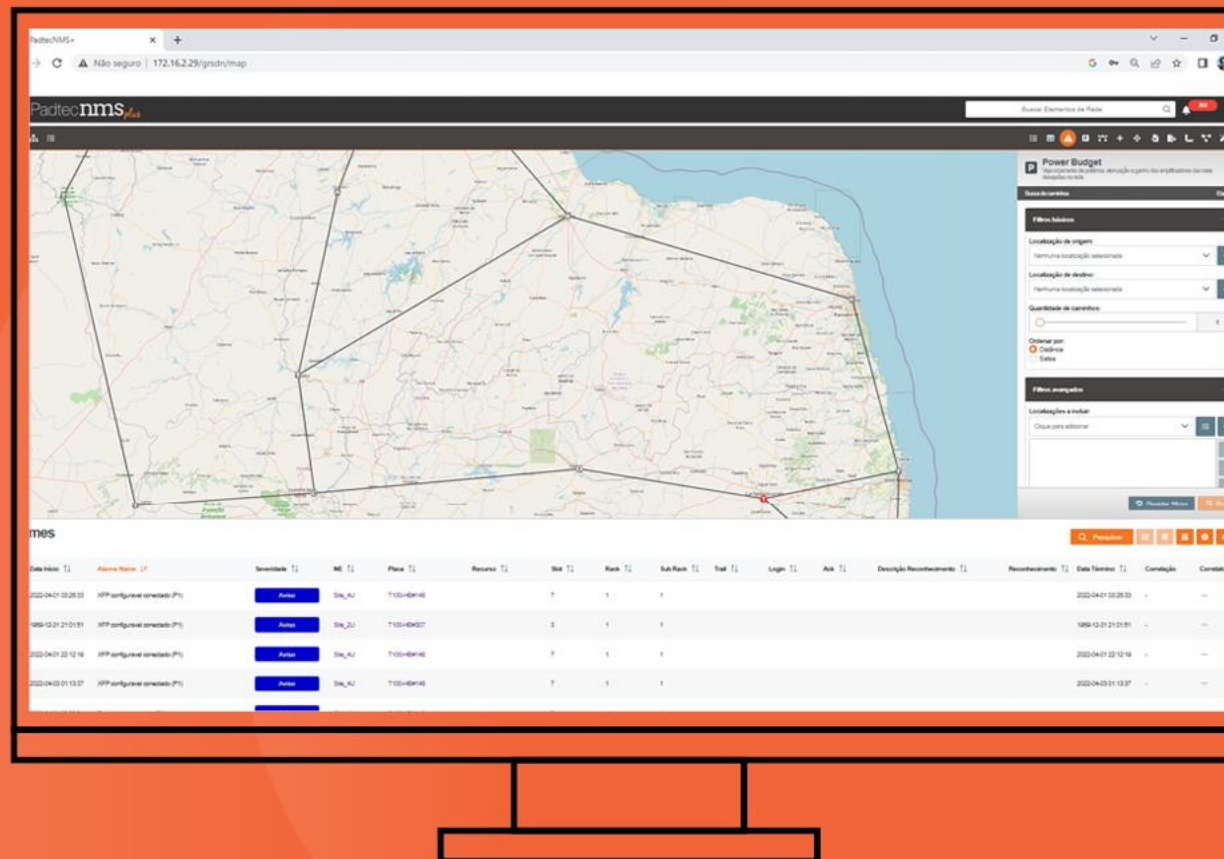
PadtecNMS+
Não seguro | 172.16.2.29/grsdn/map

Padtec nms plus

Buscar Elementos de Rede

Power Budget
Veja o percurso de potência, atenuação e ganho dos amplificadores das rotas desejadas na rede

Busca de caminhos

Filtros básicos
Localização de origem:
Nenhuma localização selecionada
Localização de destino:
Nenhuma localização selecionada
Quantidade de caminhos:
1
Ordenar por:
Distância
Saltos

Filtros avançados
Localizações a incluir:
Clique para adicionar

Resetar filtros

mes

Pesquisar

| Data Início | Alarme Nome | Severidade | NE | Placa | Recurso | Slot | Rack | Sub Rack | Trail | Login | Ack | Descrição Reconhecimento | Reconhecimento | Data Término | Correlação | Correlat |
|---|---|---|---|---|---|---|---|---|---|---|---|---|---|---|---|---|
| 2022-04-01 03:28:33 | XFP configurável conectado (P1) | Aviso | Sta_4U | T100-HB#146 | | 7 | 1 | 1 | | | | | | 2022-04-01 03:28:33 | - | -- |
| 1969-12-31 21:01:51 | XFP configurável conectado (P1) | Aviso | Sta_2U | T100-HB#307 | | 3 | 1 | 1 | | | | | | 1969-12-31 21:01:51 | - | -- |
| 2022-04-01 22:12:19 | XFP configurável conectado (P1) | Aviso | Sta_4U | T100-HB#146 | | 7 | 1 | 1 | | | | | | 2022-04-01 22:12:19 | - | -- |
| 2022-04-03 01:13:37 | XFP configurável conectado (P1) | Aviso | Sta_4U | T100-HB#146 | | 7 | 1 | 1 | | | | | | 2022-04-03 01:13:37 | - | -- |